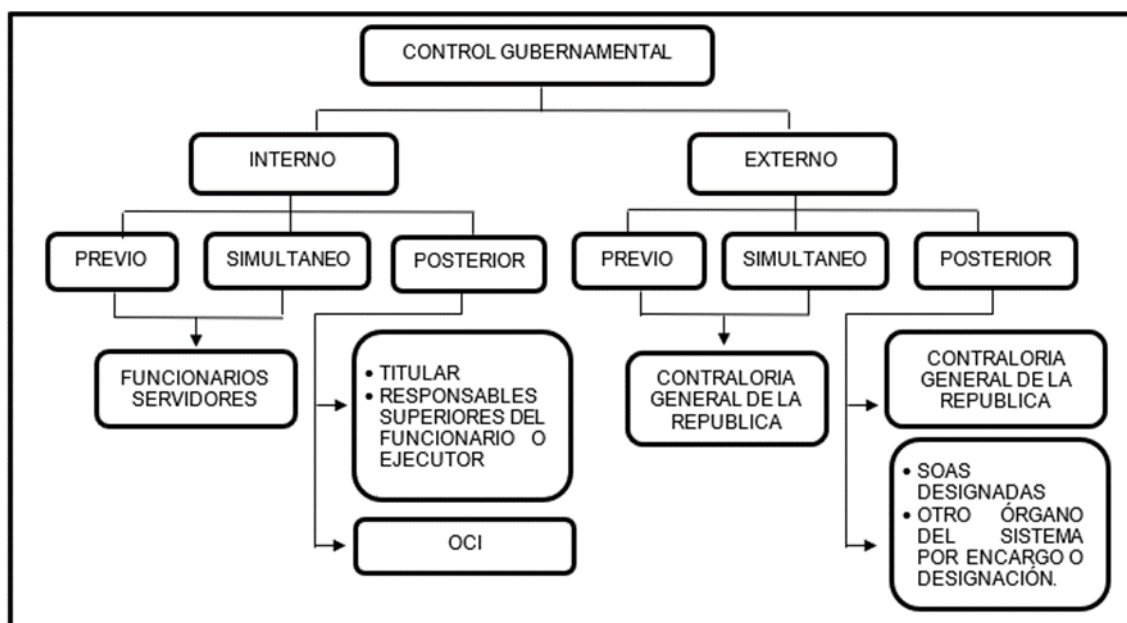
CONTROL GUBERNAMENTAL

INTERNO

EXTERNO

PREVIO

SIMULTANEO

POSTERIOR

PREVIO

SIMULTANEO

POSTERIOR

FUNCIONARIOS SERVIDORES

• TITULAR
• RESPONSABLES SUPERIORES DEL FUNCIONARIO O EJECUTOR

OCI

CONTRALORIA GENERAL DE LA REPUBLICA

CONTRALORIA GENERAL DE LA REPUBLICA

• SOAS DESIGNADAS
• OTRO ÓRGANO DEL SISTEMA POR ENCARGO O DESIGNACIÓN.